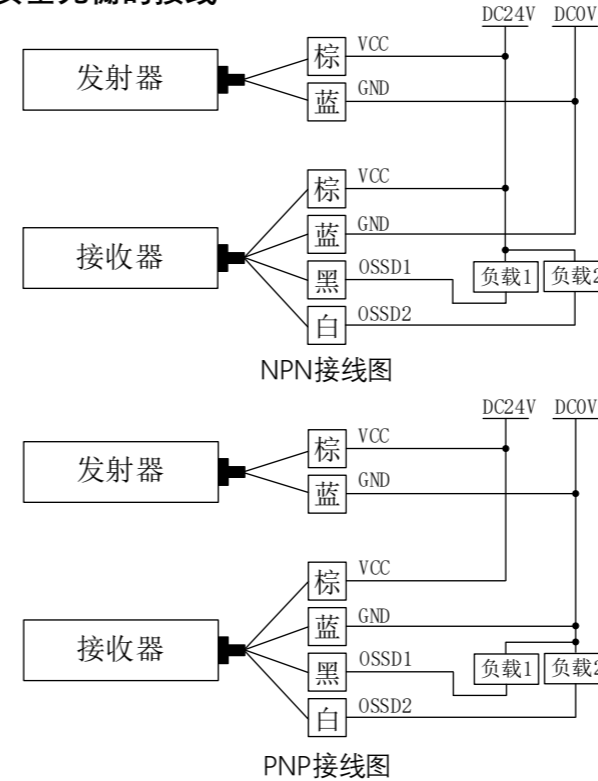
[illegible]

DC24V DC0V

发射器

棕 VCC

蓝 GND

接收器

棕 VCC

蓝 GND

黑 OSSD1

白 OSSD2

负载1 负载2

NPN接线图

DC24V DC0V

发射器

棕 VCC

蓝 GND

接收器

棕 VCC

蓝 GND

黑 OSSD1

白 OSSD2

负载1 负载2

PNP接线图